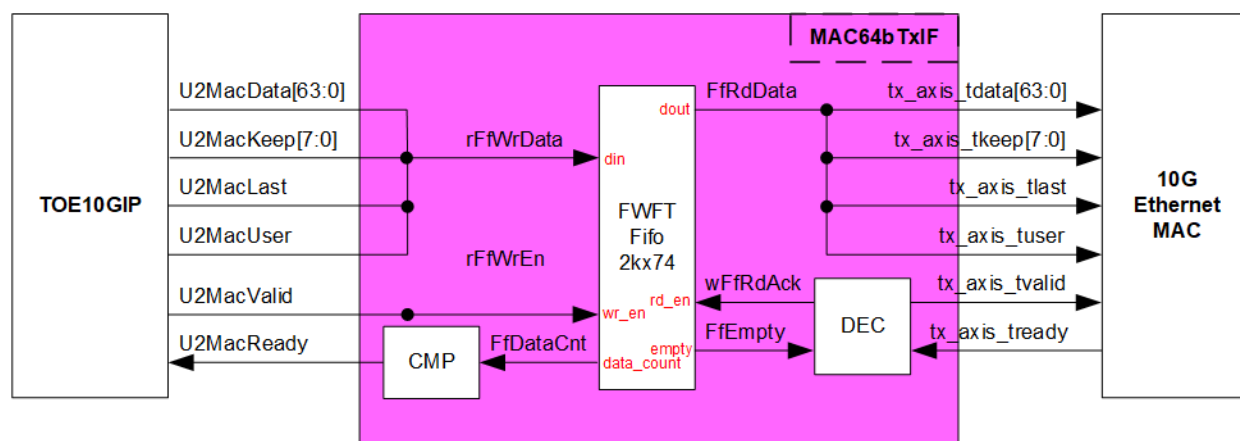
MAC64bTxIF

TOE10GIP

U2MacData[63:0]
U2MacKeep[7:0]
U2MacLast
U2MacUser
U2MacValid
U2MacReady

rFfWrData
rFfWrEn

CMP
FfDataCnt

din
wr_en
data_count
dout
rd_en
empty

FWFT
Fifo
2kx74

FfRdData
wFfRdAck
FfEmpty

DEC

tx_axis_tdata[63:0]
tx_axis_tkeep[7:0]
tx_axis_tlast
tx_axis_tuser
tx_axis_tvalid
tx_axis_tready

10G
Ethernet
MAC